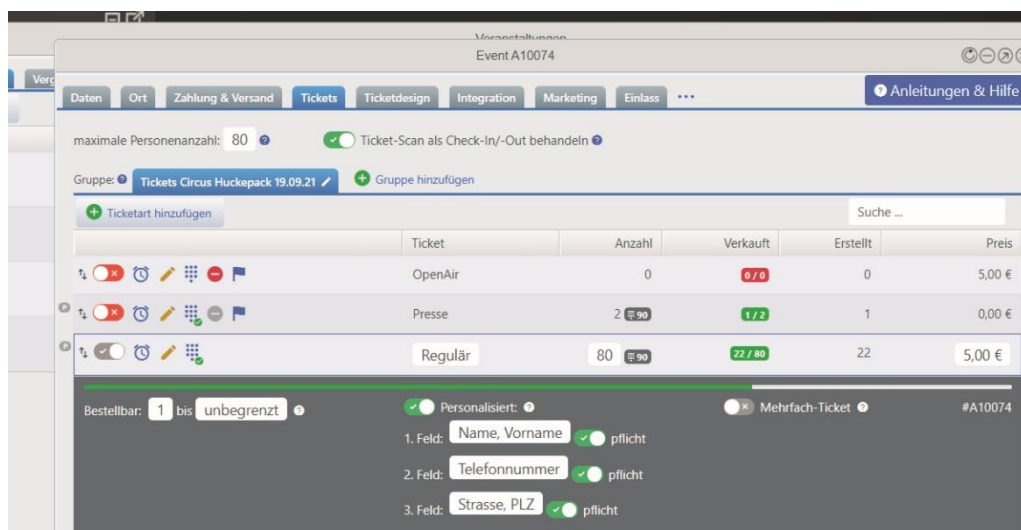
Veranstaltungen

Event A10074

Verg

Daten | Ort | Zahlung & Versand | Tickets | Ticketdesign | Integration | Marketing | Einlass | ···

Anleitungen & Hilfe

maximale Personenanzahl: 80

Ticket-Scan als Check-In/-Out behandeln

Gruppe: Tickets Circus Huckepack 19.09.21

Gruppe hinzufügen

Ticketart hinzufügen

Suche ...

| | Ticket | Anzahl | Verkauft | Erstellt | Preis |
|---|---|---|---|---|---|
| | OpenAir | 0 | 0 / 0 | 0 | 5,00 € |
| | Presse | 2 90 | 1 / 2 | 1 | 0,00 € |
| | Regulär | 80 90 | 22 / 80 | 22 | 5,00 € |

Bestellbar: 1 bis unbegrenzt

Personalisiert:

Mehrfach-Ticket

#A10074

1. Feld: Name, Vorname pflicht

2. Feld: Telefonnummer pflicht

3. Feld: Strasse, PLZ pflicht